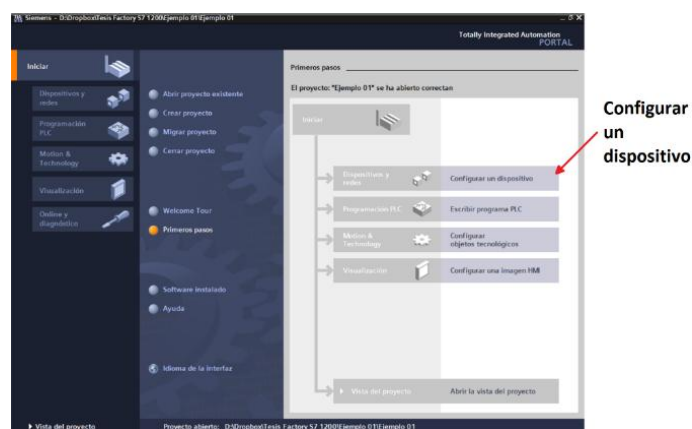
Siemens - D:\Dropbox\Tesis Factory S7 1200\Ejemplo 01\Ejemplo 01

Totally Integrated Automation
PORTAL

Iniciar

Dispositivos y redes

Programación PLC

Motion & Technology

Visualización

Online y diagnóstico

Abrir proyecto existente

Crear proyecto

Migrar proyecto

Cerrar proyecto

Welcome Tour

Primeros pasos

Software instalado

Ayuda

Idioma de la interfaz

Primeros pasos

El proyecto: "Ejemplo 01" se ha abierto correctam

Iniciar

Dispositivos y redes

Configurar un dispositivo

Programación PLC

Escribir programa PLC

Motion & Technology

Configurar objetos tecnológicos

Visualización

Configurar una imagen HMI

Vista del proyecto

Abrir la vista del proyecto

Configurar un dispositivo

Vista del proyecto

Proyecto abierto: D:\Dropbox\Tesis Factory S7 1200\Ejemplo 01\Ejemplo 01